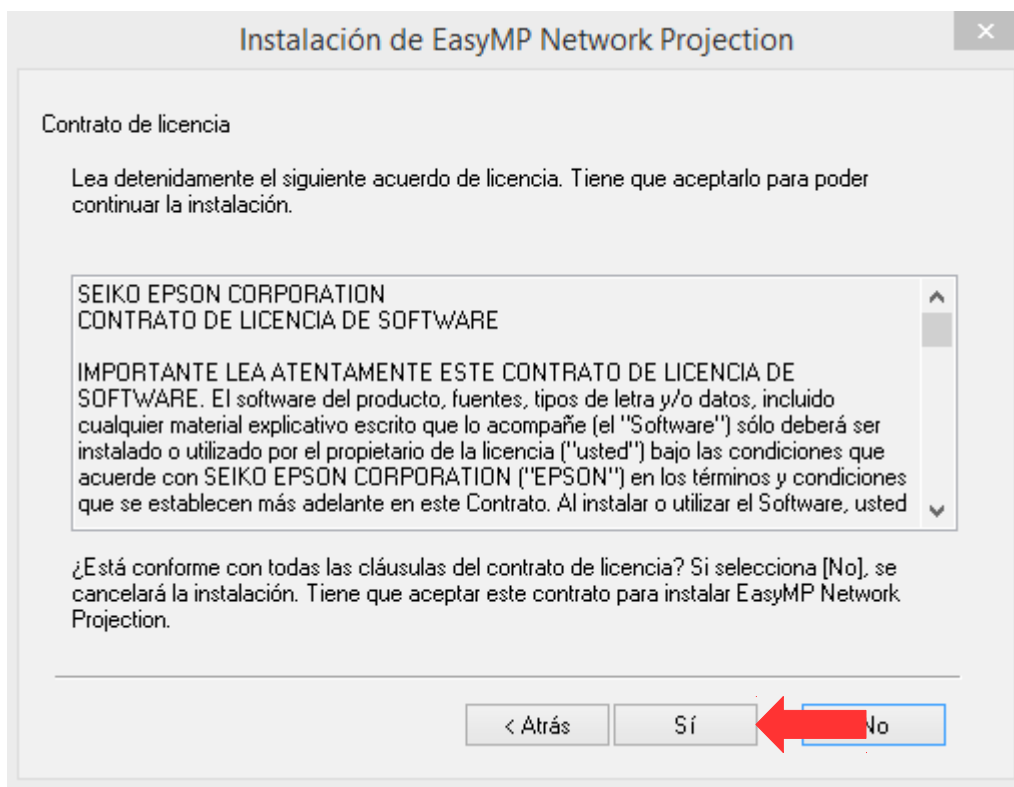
Instalación de EasyMP Network Projection

Contrato de licencia

Lea detenidamente el siguiente acuerdo de licencia. Tiene que aceptarlo para poder continuar la instalación.

SEIKO EPSON CORPORATION
CONTRATO DE LICENCIA DE SOFTWARE

IMPORTANTE LEA ATENTAMENTE ESTE CONTRATO DE LICENCIA DE SOFTWARE. El software del producto, fuentes, tipos de letra y/o datos, incluido cualquier material explicativo escrito que lo acompañe (el "Software") sólo deberá ser instalado o utilizado por el propietario de la licencia ("usted") bajo las condiciones que acuerde con SEIKO EPSON CORPORATION ("EPSON") en los términos y condiciones que se establecen más adelante en este Contrato. Al instalar o utilizar el Software, usted

¿Está conforme con todas las cláusulas del contrato de licencia? Si selecciona [No], se cancelará la instalación. Tiene que aceptar este contrato para instalar EasyMP Network Projection.

< Atrás
Sí
No